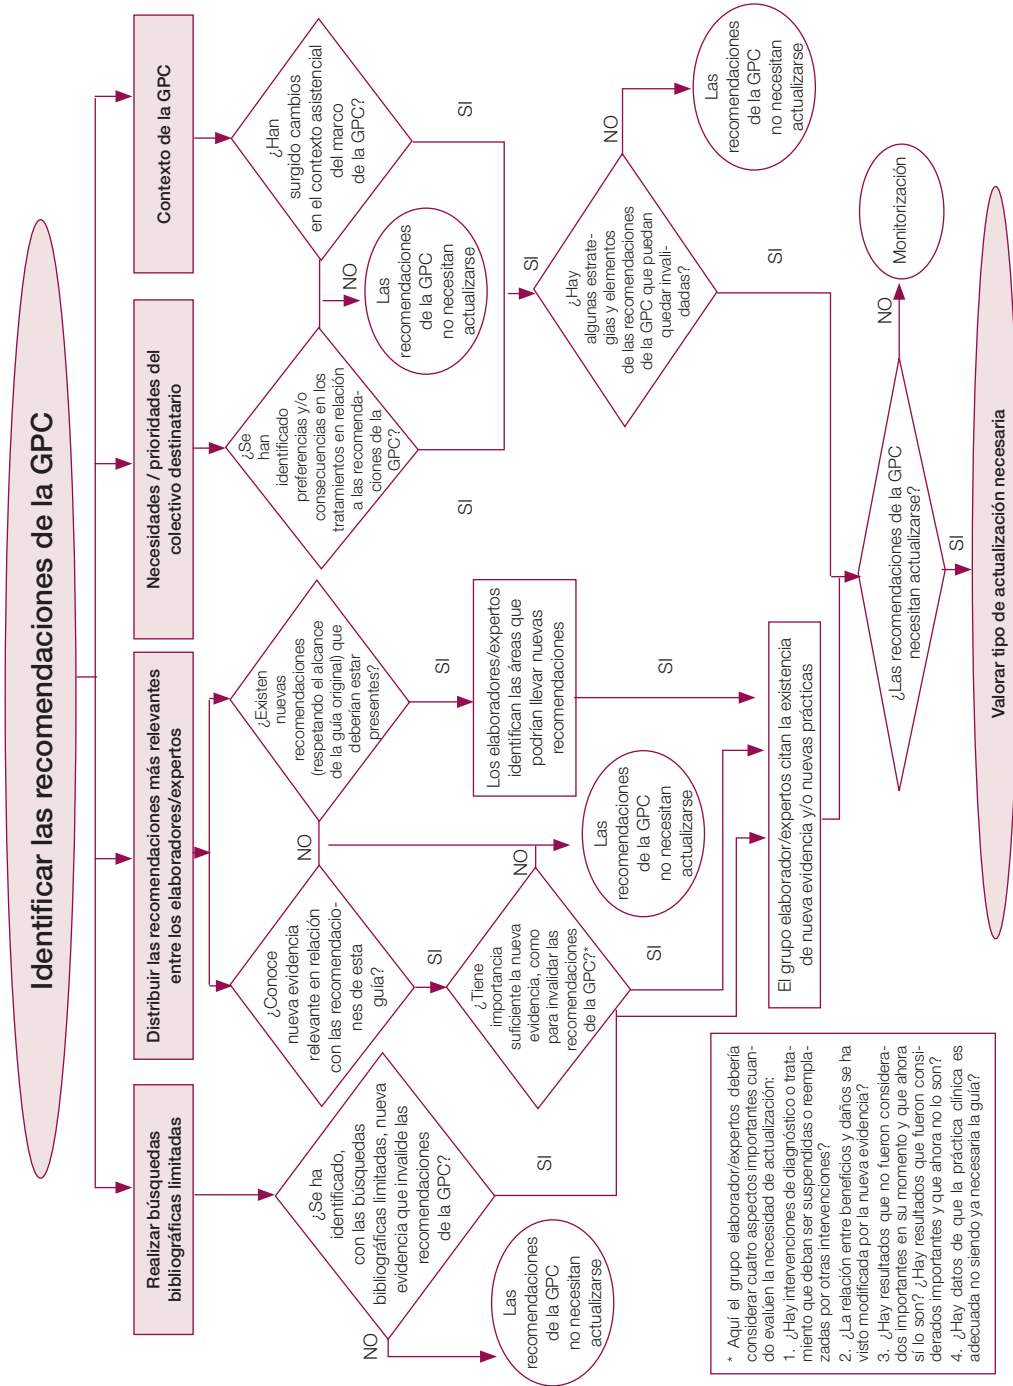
Identificar las recomendaciones de la GPC

Realizar búsquedas bibliográficas limitadas

Distribuir las recomendaciones más relevantes entre los elaboradores/expertos

Necesidades / prioridades del colectivo destinatario

Contexto de la GPC

¿Se ha identificado, con las búsquedas bibliográficas limitadas, nueva evidencia que invalide las recomendaciones de la GPC?

NO

Las recomendaciones de la GPC no necesitan actualizarse

SI

¿Conoce nueva evidencia relevante en relación con las recomendaciones de esta guía?

SI

¿Tiene importancia suficiente la nueva evidencia, como para invalidar las recomendaciones de la GPC?*

NO

Las recomendaciones de la GPC no necesitan actualizarse

SI

NO

¿Existen nuevas recomendaciones (respetando el alcance de la guía original) que deberían estar presentes?

SI

Los elaboradores/expertos identifican las áreas que podrían llevar nuevas recomendaciones

SI

El grupo elaborador/expertos citan la existencia de nueva evidencia y/o nuevas prácticas

¿Se han identificado preferencias y/o consecuencias en los tratamientos en relación a las recomendaciones de la GPC?

NO

Las recomendaciones de la GPC no necesitan actualizarse

SI

¿Han surgido cambios en el contexto asistencial del marco de la GPC?

SI

SI

¿Hay algunas estrategias y elementos de las recomendaciones de la GPC que puedan quedar invalidadas?

NO

Las recomendaciones de la GPC no necesitan actualizarse

SI

¿Las recomendaciones de la GPC necesitan actualizarse?

NO

Monitorización

SI

Valorar tipo de actualización necesaria

* Aquí el grupo elaborador/expertos debería considerar cuatro aspectos importantes cuando evalúen la necesidad de actualización:
1. ¿Hay intervenciones de diagnóstico o tratamiento que deban ser suspendidas o reemplazadas por otras intervenciones?
2. ¿La relación entre beneficios y daños se ha visto modificada por la nueva evidencia?
3. ¿Hay resultados que no fueron considerados importantes en su momento y que ahora si lo son? ¿Hay resultados que fueron considerados importantes y que ahora no lo son?
4. ¿Hay datos de que la práctica clínica es adecuada no siendo ya necesaria la guía?